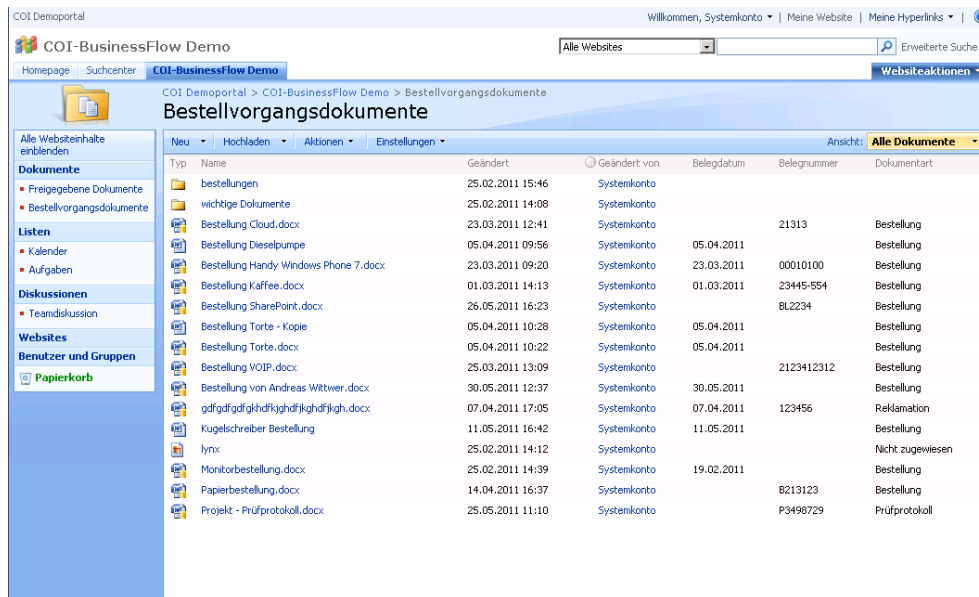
COI Demoportal

Willkommen, Systemkonto ▾ | Meine Website | Meine Hyperlinks ▾ |

COI-BusinessFlow Demo

Alle Websites

Erweiterte Suche

Homepage | Suchcenter | COI-BusinessFlow Demo

Websiteaktionen ▾

COI Demoportal > COI-BusinessFlow Demo > Bestellvorgangsdokumente

Bestellvorgangsdokumente

Alle Websiteinhalte einblenden

Dokumente
- Freigegebene Dokumente
- Bestellvorgangsdokumente

Listen
- Kalender
- Aufgaben

Diskussionen
- Teamdiskussion

Websites

Benutzer und Gruppen

Papierkorb

Neu ▾ | Hochladen ▾ | Aktionen ▾ | Einstellungen ▾

Ansicht: Alle Dokumente

| Typ | Name | Geändert | Geändert von | Belegdatum | Belegnummer | Dokumentart |
|---|---|---|---|---|---|---|
| | bestellungen | 25.02.2011 15:46 | Systemkonto | | | |
| | wichtige Dokumente | 25.02.2011 14:08 | Systemkonto | | | |
| | Bestellung Cloud.docx | 23.03.2011 12:41 | Systemkonto | | 21313 | Bestellung |
| | Bestellung Dieselpumpe | 05.04.2011 09:56 | Systemkonto | 05.04.2011 | | Bestellung |
| | Bestellung Handy Windows Phone 7.docx | 23.03.2011 09:20 | Systemkonto | 23.03.2011 | 00010100 | Bestellung |
| | Bestellung Kaffee.docx | 01.03.2011 14:13 | Systemkonto | 01.03.2011 | 23445-554 | Bestellung |
| | Bestellung SharePoint.docx | 26.05.2011 16:23 | Systemkonto | | BL2234 | Bestellung |
| | Bestellung Torte - Kopie | 05.04.2011 10:28 | Systemkonto | 05.04.2011 | | Bestellung |
| | Bestellung Torte.docx | 05.04.2011 10:22 | Systemkonto | 05.04.2011 | | Bestellung |
| | Bestellung VOIP.docx | 25.03.2011 13:09 | Systemkonto | | 2123412312 | Bestellung |
| | Bestellung von Andreas Wittwer.docx | 30.05.2011 12:37 | Systemkonto | 30.05.2011 | | Bestellung |
| | gdfgdfgdfgkhdfkjghdfjkghdfjkgh.docx | 07.04.2011 17:05 | Systemkonto | 07.04.2011 | 123456 | Reklamation |
| | Kugelschreiber Bestellung | 11.05.2011 16:42 | Systemkonto | 11.05.2011 | | Bestellung |
| | lynx | 25.02.2011 14:12 | Systemkonto | | | Nicht zugewiesen |
| | Monitorbestellung.docx | 25.02.2011 14:39 | Systemkonto | 19.02.2011 | | Bestellung |
| | Papierbestellung.docx | 14.04.2011 16:37 | Systemkonto | | B213123 | Bestellung |
| | Projekt - Prüfprotokoll.docx | 25.05.2011 11:10 | Systemkonto | | P3498729 | Prüfprotokoll |